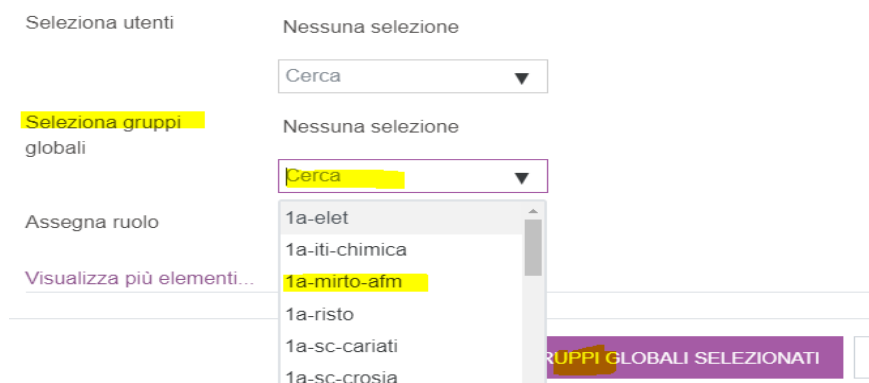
Seleziona utenti

Nessuna selezione

Cerca

Seleziona gruppi globali

Nessuna selezione

Cerca

Assegna ruolo

Visualizza più elementi...

1a-elet
1a-iti-chimica
1a-mirto-afm
1a-risto
1a-sc-cariati
1a-sc-crosia

RUPPI GLOBALI SELEZIONATI